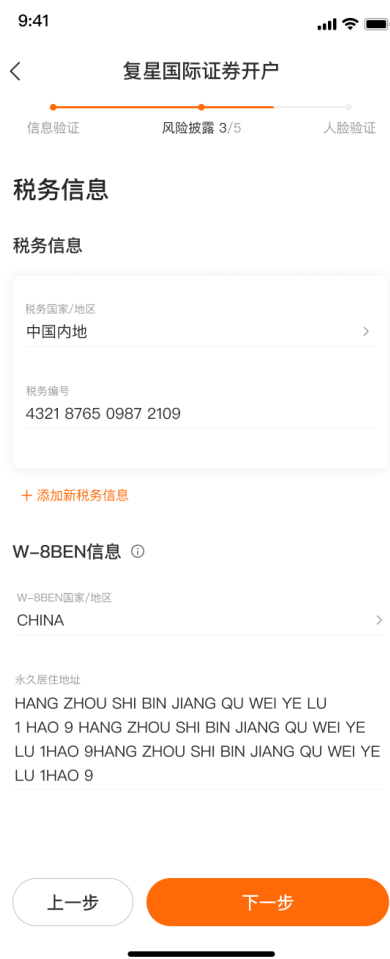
9:41

复星国际证券开户

信息验证
风险披露 3/5
人脸验证

税务信息

税务信息

税务国家/地区
中国内地

税务编号
4321 8765 0987 2109

+ 添加新税务信息

W-8BEN信息

W-8BEN国家/地区
CHINA

永久居住地址
HANG ZHOU SHI BIN JIANG QU WEI YE LU 1 HAO 9 HANG ZHOU SHI BIN JIANG QU WEI YE LU 1HAO 9HANG ZHOU SHI BIN JIANG QU WEI YE LU 1HAO 9

上一步
下一步